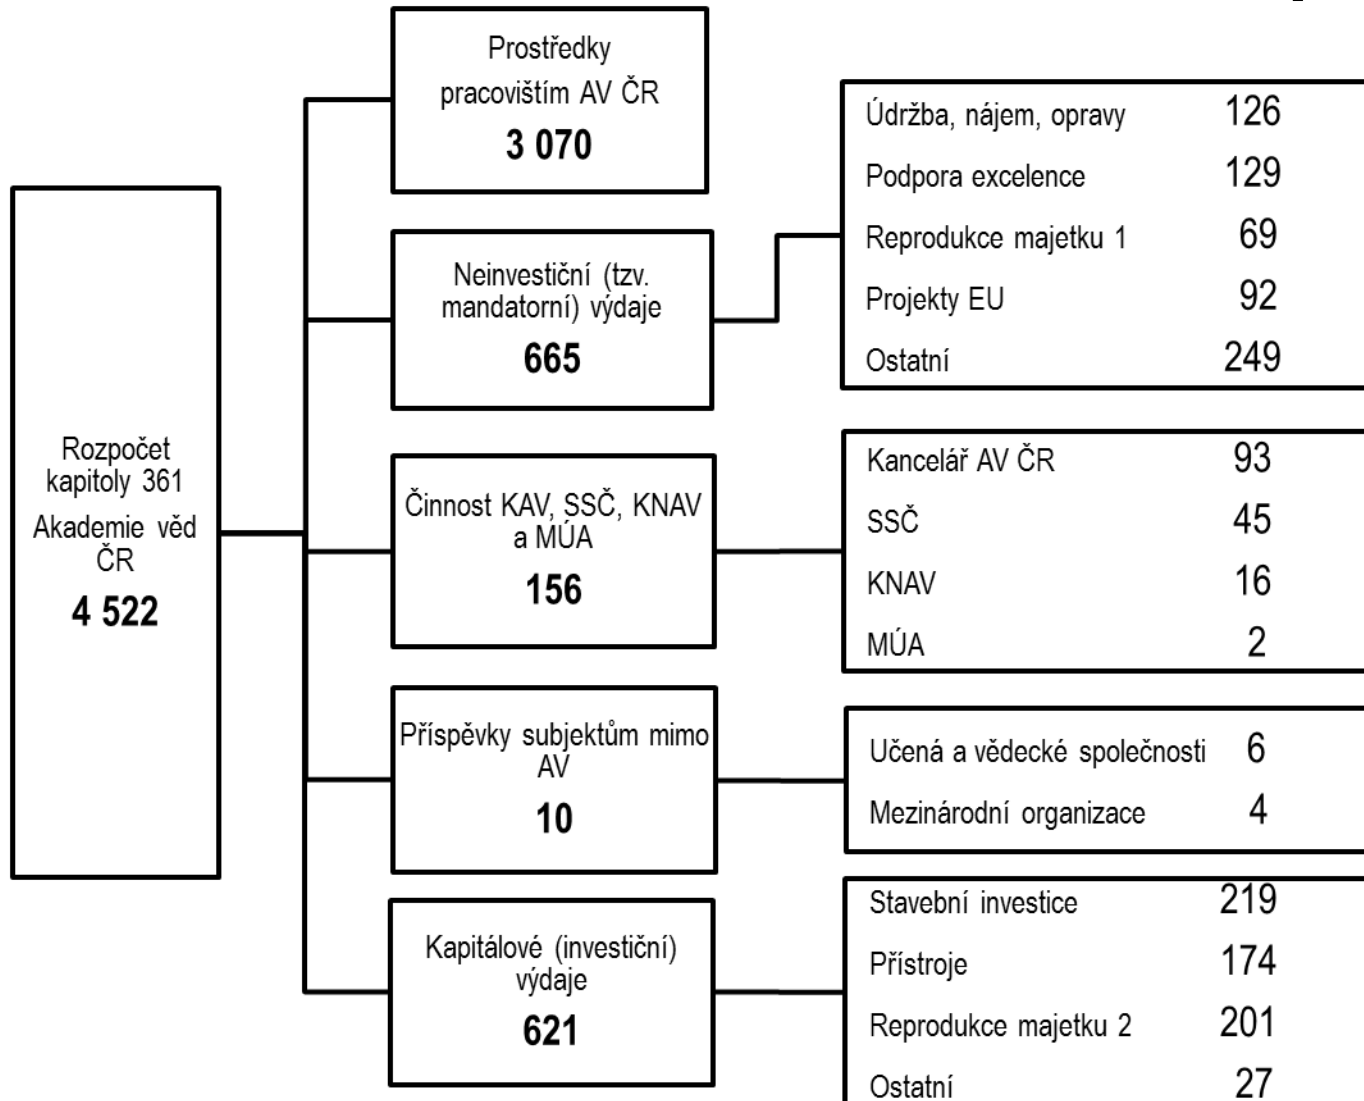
Rozpočet kapitoly 361 Akademie věd ČR
4 522

Prostředky pracovištím AV ČR
3 070

Neinvestiční (tzv. mandatorní) výdaje
665

Údržba, nájem, opravy 126
Podpora excelence 129
Reprodukce majetku 1 69
Projekty EU 92
Ostatní 249

Činnost KAV, SSČ, KNAV a MÚA
156

Kancelář AV ČR 93
SSČ 45
KNAV 16
MÚA 2

Příspěvky subjektům mimo AV
10

Učená a vědecké společnosti 6
Mezinárodní organizace 4

Kapitálové (investiční) výdaje
621

Stavební investice 219
Přístroje 174
Reprodukce majetku 2 201
Ostatní 27